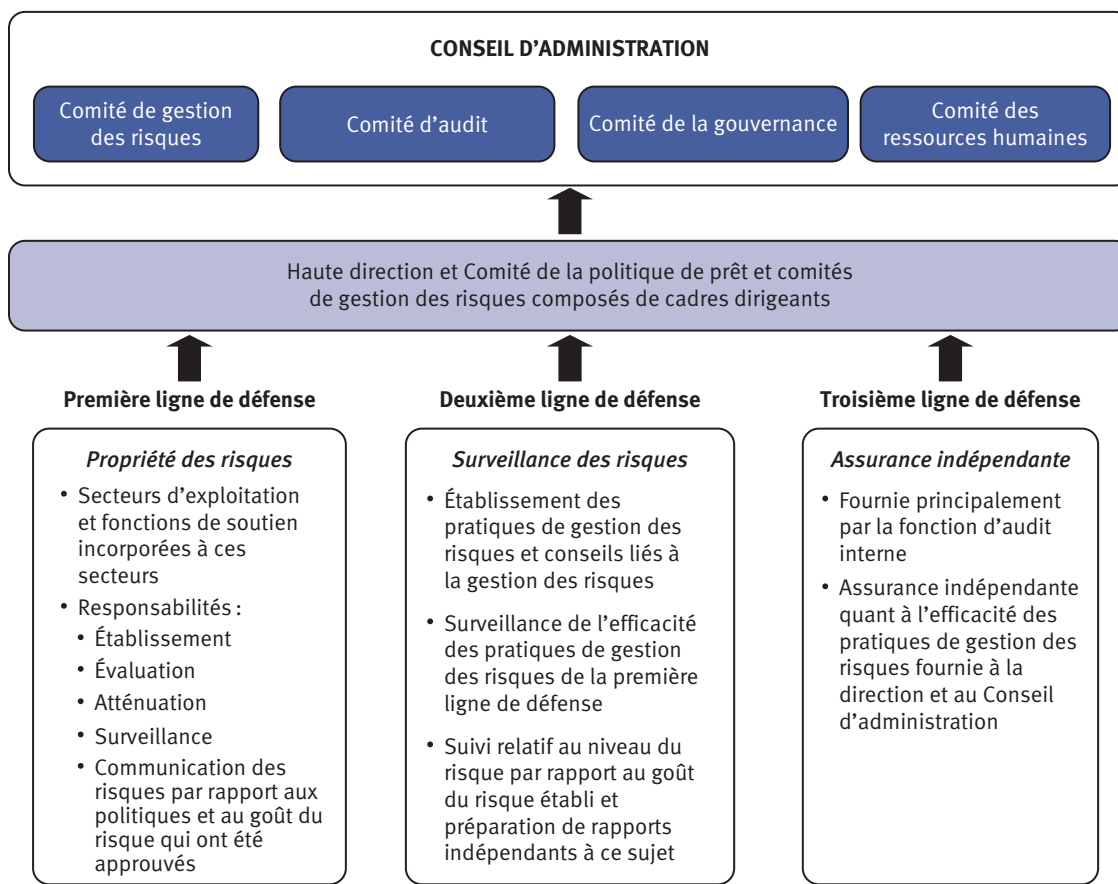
CONSEIL D'ADMINISTRATION

Comité de gestion des risques

Comité d'audit

Comité de la gouvernance

Comité des ressources humaines

Haute direction et Comité de la politique de prêt et comités de gestion des risques composés de cadres dirigeants

Première ligne de défense

Deuxième ligne de défense

Troisième ligne de défense

*Propriété des risques*

• Secteurs d'exploitation et fonctions de soutien incorporées à ces secteurs
• Responsabilités :
  • Établissement
  • Évaluation
  • Atténuation
  • Surveillance
  • Communication des risques par rapport aux politiques et au goût du risque qui ont été approuvés

*Surveillance des risques*

• Établissement des pratiques de gestion des risques et conseils liés à la gestion des risques
• Surveillance de l'efficacité des pratiques de gestion des risques de la première ligne de défense
• Suivi relatif au niveau du risque par rapport au goût du risque établi et préparation de rapports indépendants à ce sujet

*Assurance indépendante*

• Fournie principalement par la fonction d'audit interne
• Assurance indépendante quant à l'efficacité des pratiques de gestion des risques fournie à la direction et au Conseil d'administration